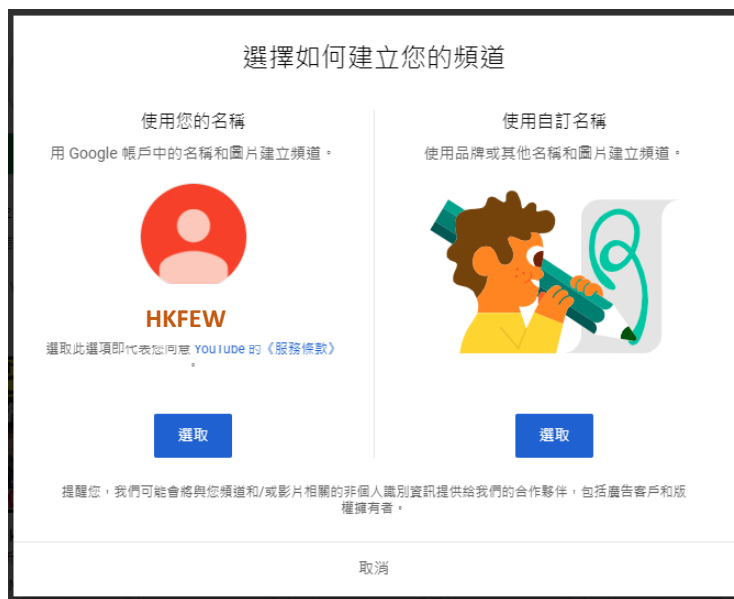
選擇如何建立您的頻道

使用您的名稱

用 Google 帳戶中的名稱和圖片建立頻道。

HKFEW

選取此選項即代表您同意 YouTube 的《服務條款》。

選取

使用自訂名稱

使用品牌或其他名稱和圖片建立頻道。

選取

提醒您，我們可能會將與您頻道和/或影片相關的非個人識別資訊提供給我們的合作夥伴，包括廣告客戶和版權擁有者。

取消